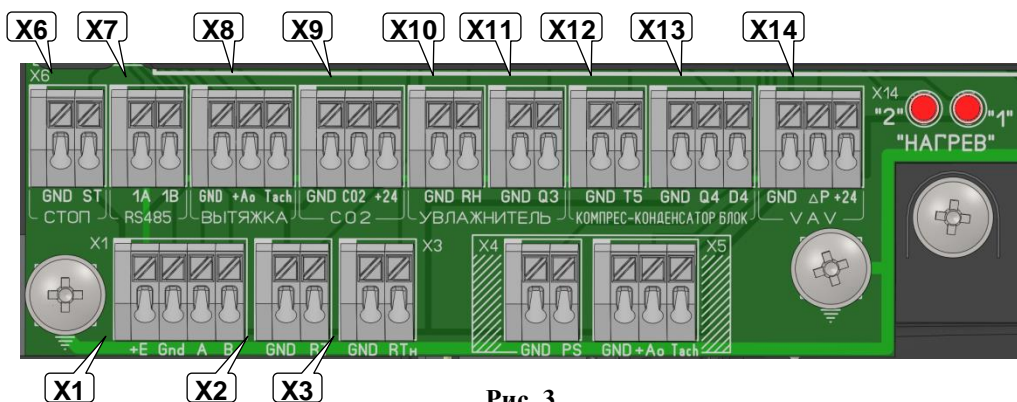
X6 X7 X8 X9 X10 X11 X12 X13 X14

X6

GND ST
СТОП

1A 1B
RS485

GND +Ao Tach
ВЫТЯЖКА

GND CO2 +24
CO2

GND RH
УВЛАЖНИТЕЛЬ

GND Q3

GND T5
КОМПРЕС-КОНДЕНСАТОР БЛОК

GND Q4 D4

X14
GND ΔP +24
VAV

"2" "1"
"НАГРЕВ"

X1
+E Gnd A B

GND R

X3
GND RTн

X4
GND PS

X5
GND +Ao Tach

X1 X2 X3

Рис. 3